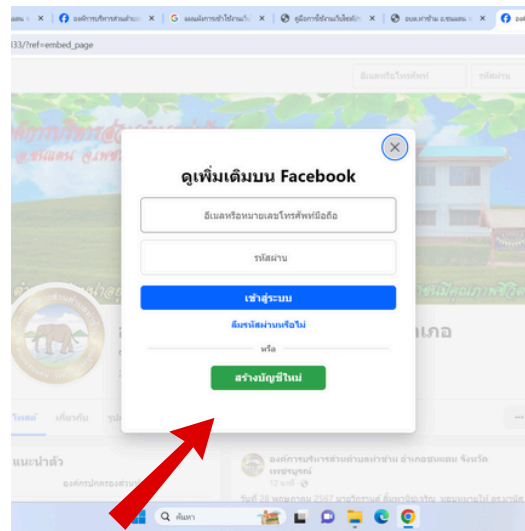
แผน ×
องค์การบริหารส่วนตำบล ×
แผนพัฒนาการนำไปใช้งาน ×
คู่มือการใช้งานในเว็บไซต์ ×
อบต.ท่าช้าง อ.ชนแดน ×
องค์

133/?ref=embed_page

อีเมลหรือโทรศัพท์
รหัสผ่าน

ดูเพิ่มเติมบน Facebook

อีเมลหรือหมายเลขโทรศัพท์มือถือ

รหัสผ่าน

เข้าสู่ระบบ

ลืมรหัสผ่านหรือไม่

หรือ

สร้างบัญชีใหม่

โพสต์
เกี่ยวกับ

แนะนำตัว
องค์กรปกครองส่วน

องค์การบริหารส่วนตำบลท่าช้าง อำเภอชนแดน จังหวัดเพชรบูรณ์
12 นาที

วันที่ 28 พฤษภาคม 2567

ค้นหา